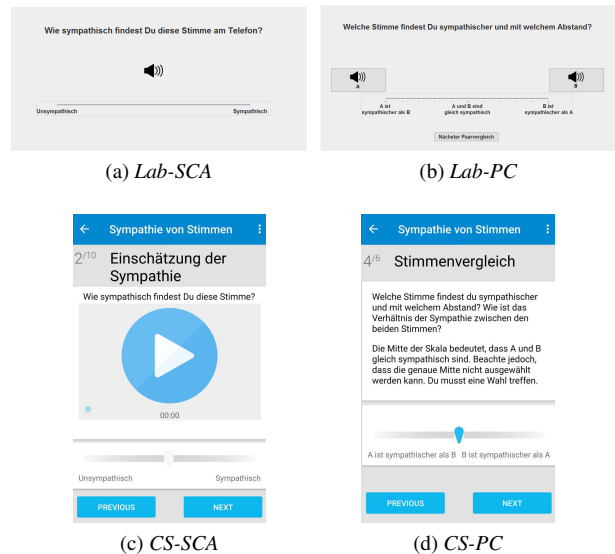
Wie sympathisch findest Du diese Stimme am Telefon?

Unsympathisch

Sympathisch

(a) *Lab-SCA*

Welche Stimme findest Du sympathischer und mit welchem Abstand?

A

B

A ist sympathischer als B

A und B sind gleich sympathisch

B ist sympathischer als A

Nächster Paarvergleich

(b) *Lab-PC*

Sympathie von Stimmen

2/10 Einschätzung der Sympathie

Wie sympathisch findest Du diese Stimme?

00:00

Unsympathisch

Sympathisch

PREVIOUS

NEXT

(c) *CS-SCA*

Sympathie von Stimmen

4/6 Stimmenvergleich

Welche Stimme findest du sympathischer und mit welchem Abstand? Wie ist das Verhältnis der Sympathie zwischen den beiden Stimmen?

Die Mitte der Skala bedeutet, dass A und B gleich sympathisch sind. Beachte jedoch, dass die genaue Mitte nicht ausgewählt werden kann. Du musst eine Wahl treffen.

A ist sympathischer als B

B ist sympathischer als A

PREVIOUS

NEXT

(d) *CS-PC*